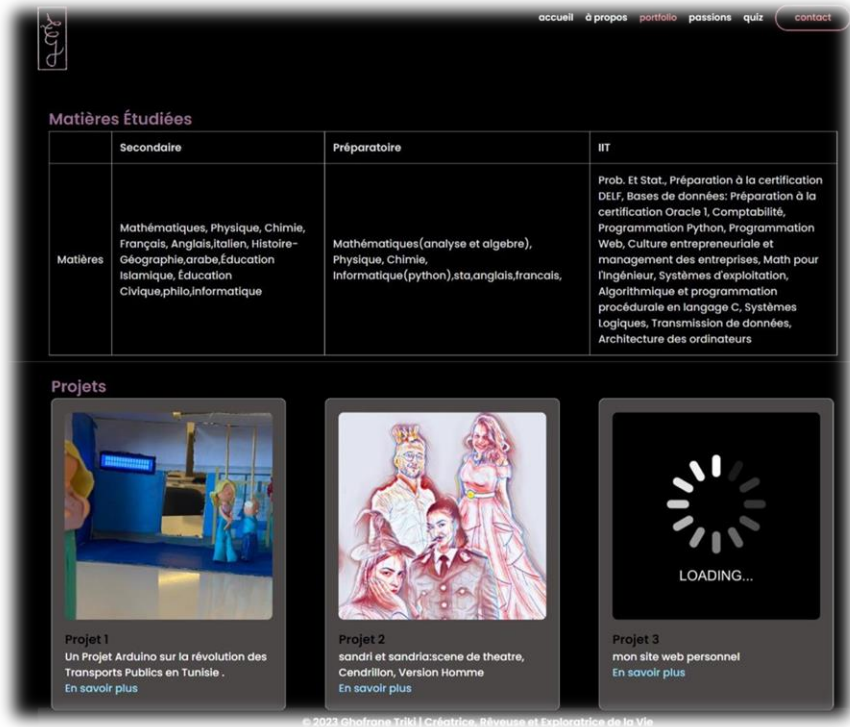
accueil à propos portfolio passions quiz contact

Matières Étudiées

| | Secondaire | Préparatoire | IIT |
|---|---|---|---|
| Matières | Mathématiques, Physique, Chimie, Français, Anglais,italien, Histoire-Géographie,arabe,Éducation Islamique, Éducation Civique,philo,informatique | Mathématiques(analyse et algebre), Physique, Chimie, Informatique(python),sta,anglais,francais, | Prob. Et Stat., Préparation à la certification DELF, Bases de données: Préparation à la certification Oracle 1, Comptabilité, Programmation Python, Programmation Web, Culture entrepreneuriale et management des entreprises, Math pour l'Ingénieur, Systèmes d'exploitation, Algorithmique et programmation procédurale en langage C, Systèmes Logiques, Transmission de données, Architecture des ordinateurs |

Projets

LOADING...

Projet 1
Un Projet Arduino sur la révolution des Transports Publics en Tunisie .
En savoir plus

Projet 2
sandri et sandria:scene de theatre, Cendrillon, Version Homme
En savoir plus

Projet 3
mon site web personnel
En savoir plus

© 2023 Ghofrane Triki | Créatrice, Rêveuse et Exploratrice de la Vie